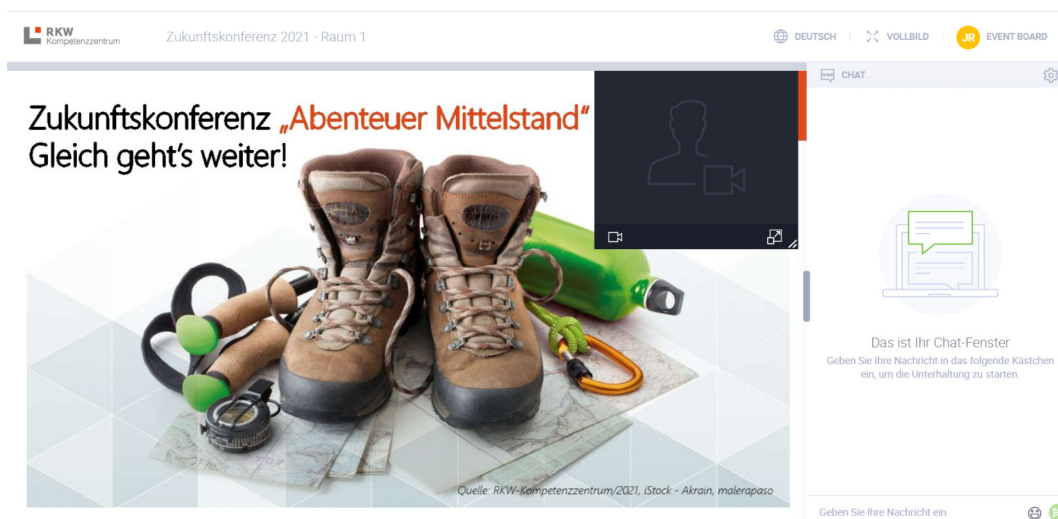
RKW Kompetenzzentrum

Zukunftskonferenz 2021 - Raum 1

DEUTSCH | VOLLBILD | JR EVENT BOARD

Zukunftskonferenz „Abenteuer Mittelstand"
Gleich geht's weiter!

Quelle: RKW-Kompetenzzentrum/2021, iStock - Akrain, malerapaso

CHAT

Das ist Ihr Chat-Fenster

Geben Sie Ihre Nachricht in das folgende Kästchen ein, um die Unterhaltung zu starten.

Geben Sie Ihre Nachricht ein